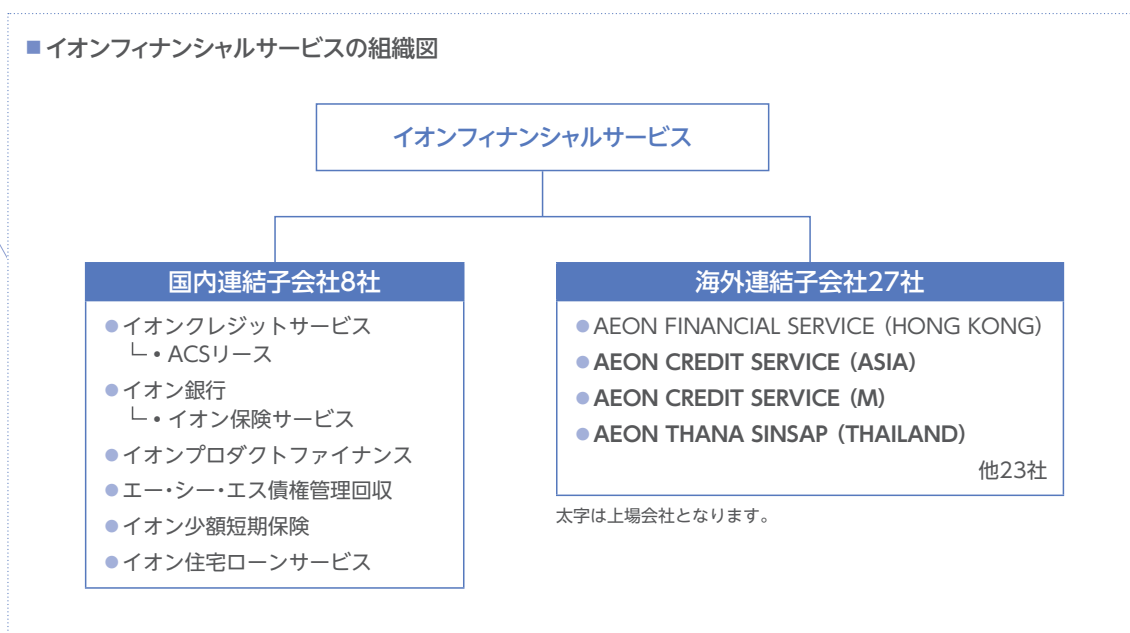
■イオンフィナンシャルサービスの組織図

イオンフィナンシャルサービス

国内連結子会社8社

●イオンクレジットサービス
└・ACSリース
●イオン銀行
└・イオン保険サービス
●イオンプロダクトファイナンス
●エー・シー・エス債権管理回収
●イオン少額短期保険
●イオン住宅ローンサービス

海外連結子会社27社

●AEON FINANCIAL SERVICE（HONG KONG）
●AEON CREDIT SERVICE（ASIA）
●AEON CREDIT SERVICE（M）
●AEON THANA SINSAP（THAILAND）
他23社

太字は上場会社となります。